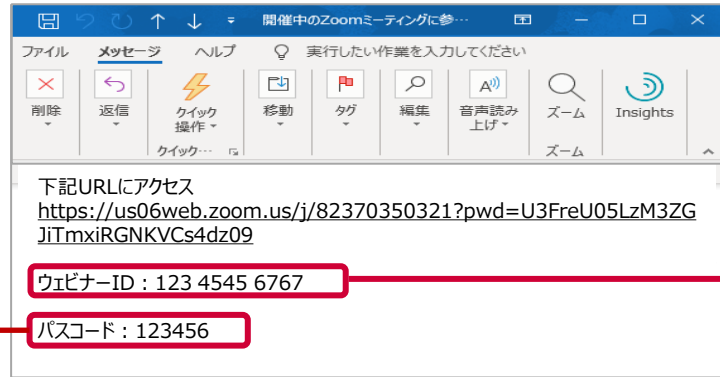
開催中のZoomミーティングに参…

ファイル　メッセージ　ヘルプ　実行したい作業を入力してください

削除　返信　クイック操作　移動　タグ　編集　音声読み上げ　ズーム　Insights

クイック…　ズーム

下記URLにアクセス
https://us06web.zoom.us/j/82370350321?pwd=U3FreU05LzM3ZGJiTmxiRGNKVCs4dz09

ウェビナーID：123 4545 6767

パスコード：123456